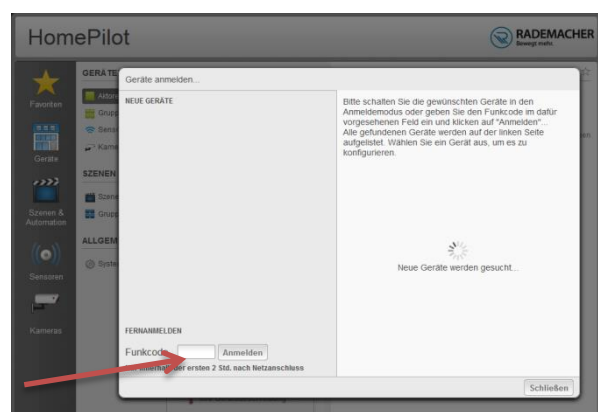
HomePilot

RADEMACHER
Bewegt mehr.

Favoriten

Geräte

Szenen & Automation

Sensoren

Kameras

GERÄTE

Aktor

Grupp

Sens

Kame

SZENEN

Szene

Grup

ALLGEM

Syste

Geräte anmelden...

NEUE GERÄTE

Bitte schalten Sie die gewünschten Geräte in den Anmeldemodus oder geben Sie den Funkcode im dafür vorgesehenen Feld ein und klicken auf "Anmelden"... Alle gefundenen Geräte werden auf der linken Seite aufgelistet. Wählen Sie ein Gerät aus, um es zu konfigurieren.

Neue Geräte werden gesucht...

FERNANMELDEN

Funkcode

Anmelden

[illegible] der ersten 2 Std. nach Netzanschluss

Schließen